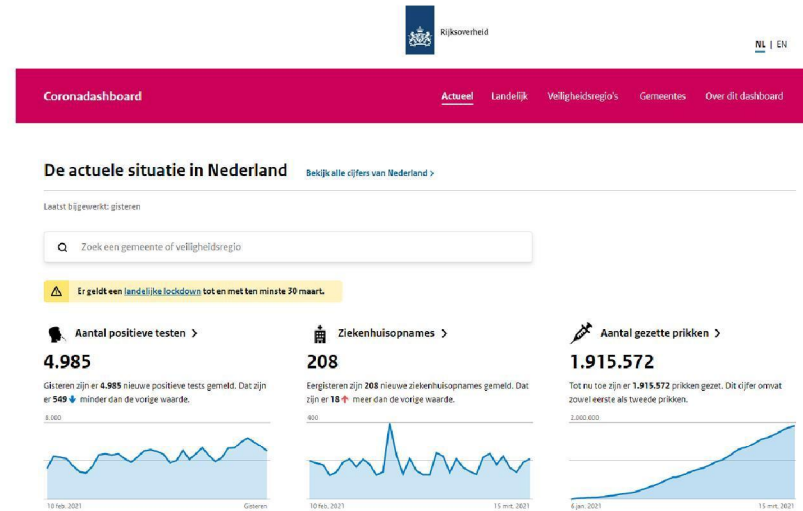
Rijksoverheid

NL | EN

Coronadashboard

Actueel Landelijk Veiligheidsregio's Gemeentes Over dit dashboard

De actuele situatie in Nederland

Bekijk alle cijfers van Nederland >

Laatst bijgewerkt: gisteren

Zoek een gemeente of veiligheidsregio

Er geldt een landelijke lockdown tot en met ten minste 30 maart.

Aantal positieve testen >

4.985

Gisteren zijn er 4.985 nieuwe positieve tests gemeld. Dat zijn er 549 minder dan de vorige waarde.

8.000

10 feb. 2021

Gisteren

Ziekenhuisopnames >

208

Eergisteren zijn 208 nieuwe ziekenhuisopnames gemeld. Dat zijn er 18 meer dan de vorige waarde.

400

10 feb. 2021

15 mrt. 2021

Aantal gezette prikken >

1.915.572

Tot nu toe zijn er 1.915.572 prikken gezet. Dit cijfer omvat zowel eerste als tweede prikken.

2.000.000

6 jan. 2021

15 mrt. 2021